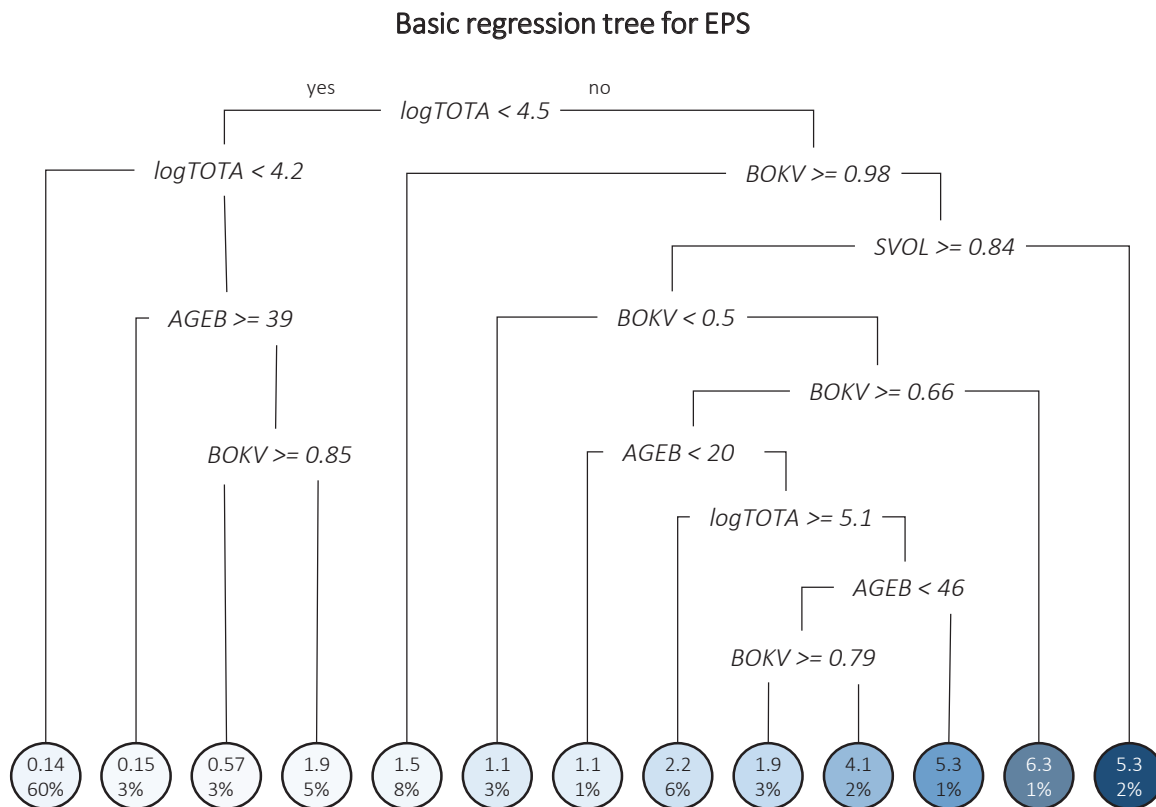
Basic regression tree for EPS

yes

no

logTOTA < 4.5

logTOTA < 4.2

BOKV >= 0.98

SVOL >= 0.84

AGEB >= 39

BOKV < 0.5

BOKV >= 0.66

BOKV >= 0.85

AGEB < 20

logTOTA >= 5.1

AGEB < 46

BOKV >= 0.79

0.14
60%

0.15
3%

0.57
3%

1.9
5%

1.5
8%

1.1
3%

1.1
1%

2.2
6%

1.9
3%

4.1
2%

5.3
1%

6.3
1%

5.3
2%